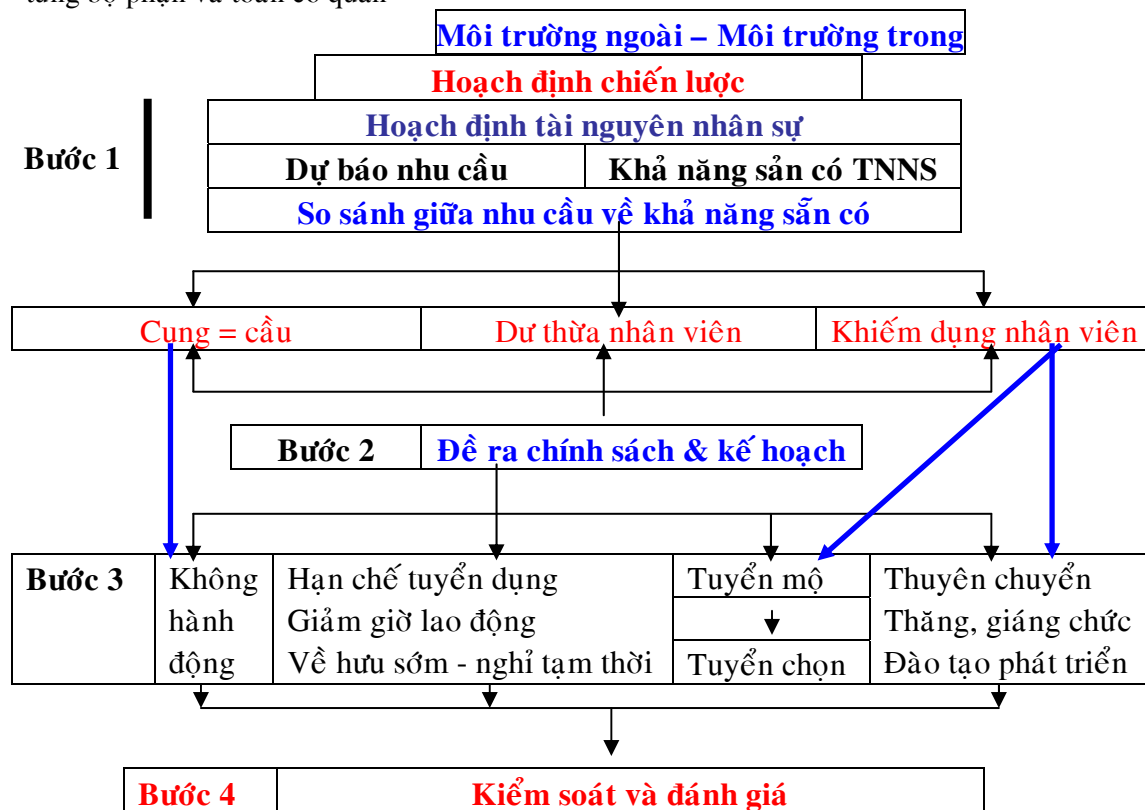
Môi trường ngoài – Môi trường trong

Hoạch định chiến lược

Hoạch định tài nguyên nhân sự

Bước 1

Dự báo nhu cầu | Khả năng sản có TNNS

So sánh giữa nhu cầu về khả năng sẵn có

| Cung = cầu | Dư thừa nhân viên | Khiếm dụng nhân viên |
|---|---|---|

| Bước 2 | Đề ra chính sách & kế hoạch |
|---|---|

| Bước 3 | Không hành động | Hạn chế tuyển dụng Giảm giờ lao động Về hưu sớm - nghỉ tạm thời | Tuyển mộ ↓ Tuyển chọn | Thuyên chuyển Thăng, giáng chức Đào tạo phát triển |
|---|---|---|---|---|

| Bước 4 | Kiểm soát và đánh giá |
|---|---|